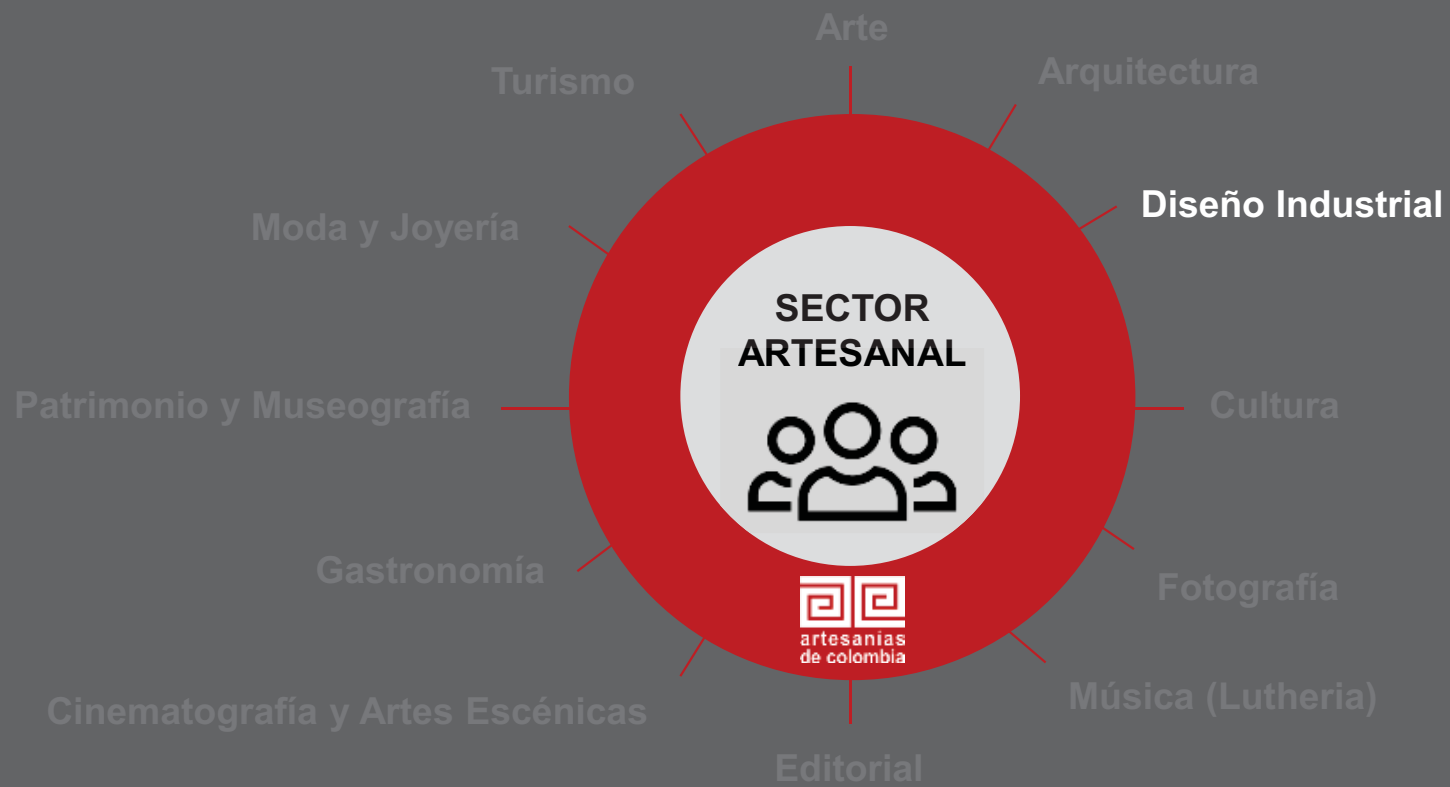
Arte

Arquitectura

Turismo

Diseño Industrial

Moda y Joyería

SECTOR ARTESANAL

Patrimonio y Museografía

Cultura

Gastronomía

Fotografía

artesanias de colombia

Música (Lutheria)

Cinematografía y Artes Escénicas

Editorial